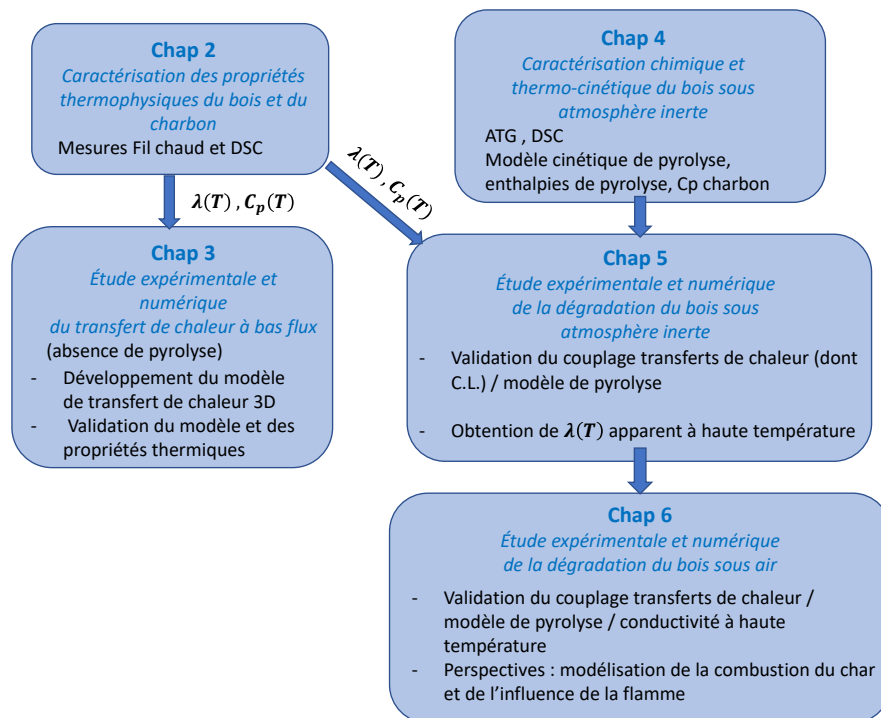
Chap 2
Caractérisation des propriétés thermophysiques du bois et du charbon
Mesures Fil chaud et DSC

$\lambda(T)$ , $C_p(T)$

$\lambda(T)$ , $C_p(T)$

Chap 4
Caractérisation chimique et thermo-cinétique du bois sous atmosphère inerte
ATG , DSC
Modèle cinétique de pyrolyse, enthalpies de pyrolyse, Cp charbon

Chap 3
Étude expérimentale et numérique du transfert de chaleur à bas flux
(absence de pyrolyse)
- Développement du modèle de transfert de chaleur 3D
- Validation du modèle et des propriétés thermiques

Chap 5
Étude expérimentale et numérique de la dégradation du bois sous atmosphère inerte
- Validation du couplage transferts de chaleur (dont C.L.) / modèle de pyrolyse
- Obtention de $\lambda(T)$ apparent à haute température

Chap 6
Étude expérimentale et numérique de la dégradation du bois sous air
- Validation du couplage transferts de chaleur / modèle de pyrolyse / conductivité à haute température
- Perspectives : modélisation de la combustion du char et de l'influence de la flamme